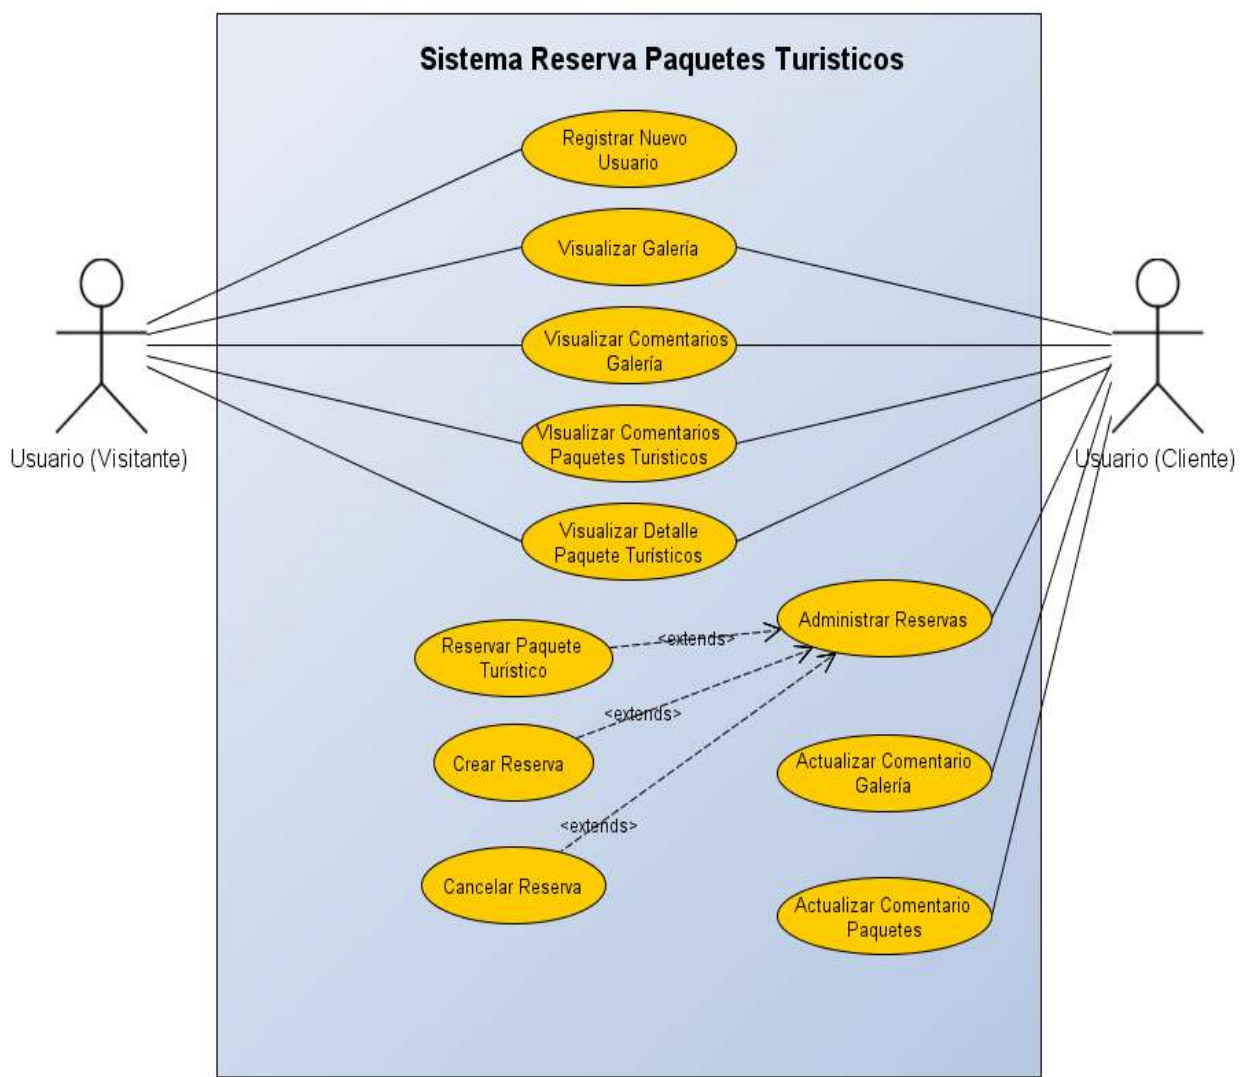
Sistema Reserva Paquetes Turisticos

Registrar Nuevo Usuario

Visualizar Galería

Visualizar Comentarios Galería

VIsualizar Comentarios Paquetes Turisticos

Visualizar Detalle Paquete Turísticos

Usuario (Visitante)

Usuario (Cliente)

Administrar Reservas

Reservar Paquete Turistico

<extends>

Crear Reserva

<extends>

Cancelar Reserva

<extends>

Actualizar Comentario Galería

Actualizar Comentario Paquetes